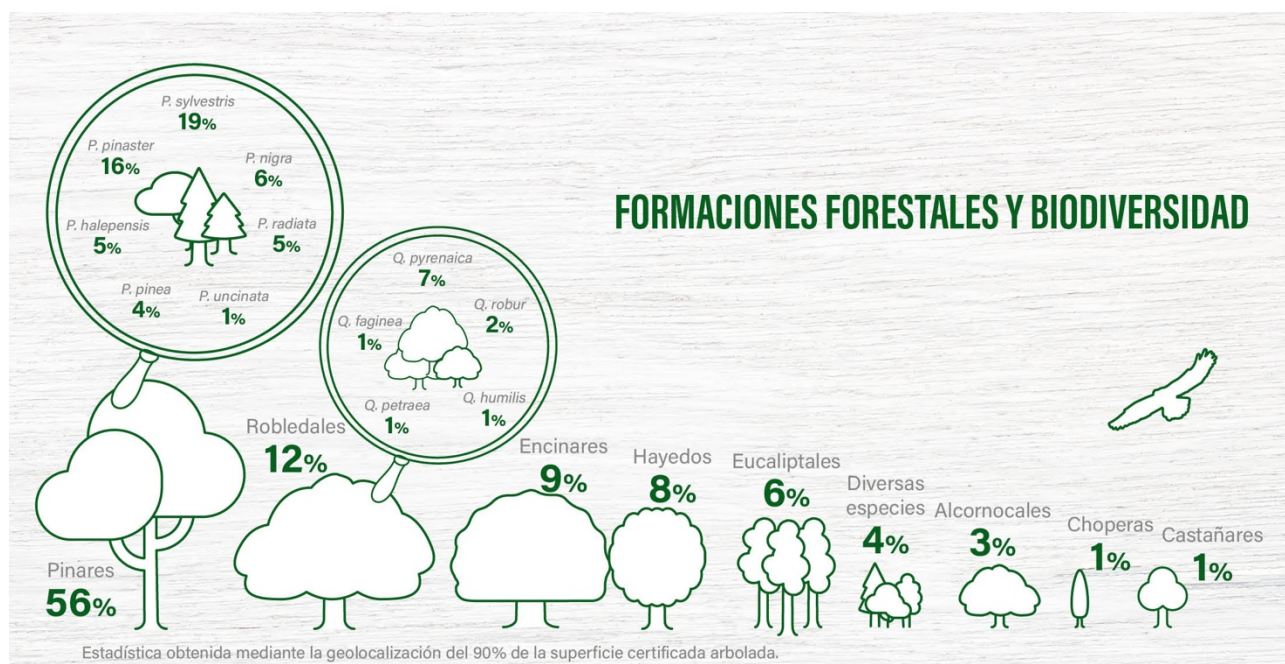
FORMACIONES FORESTALES Y BIODIVERSIDAD

P. sylvestris 19%
P. pinaster 16%
P. nigra 6%
P. halepensis 5%
P. radiata 5%
P. pinea 4%
P. uncinata 1%

Q. pyrenaica 7%
Q. faginea 1%
Q. robur 2%
Q. petraea 1%
Q. humilis 1%

Pinares 56%
Robledales 12%
Encinares 9%
Hayedos 8%
Eucaliptales 6%
Diversas especies 4%
Alcornocales 3%
Choperas 1%
Castañares 1%

Estadística obtenida mediante la geolocalización del 90% de la superficie certificada arbolada.